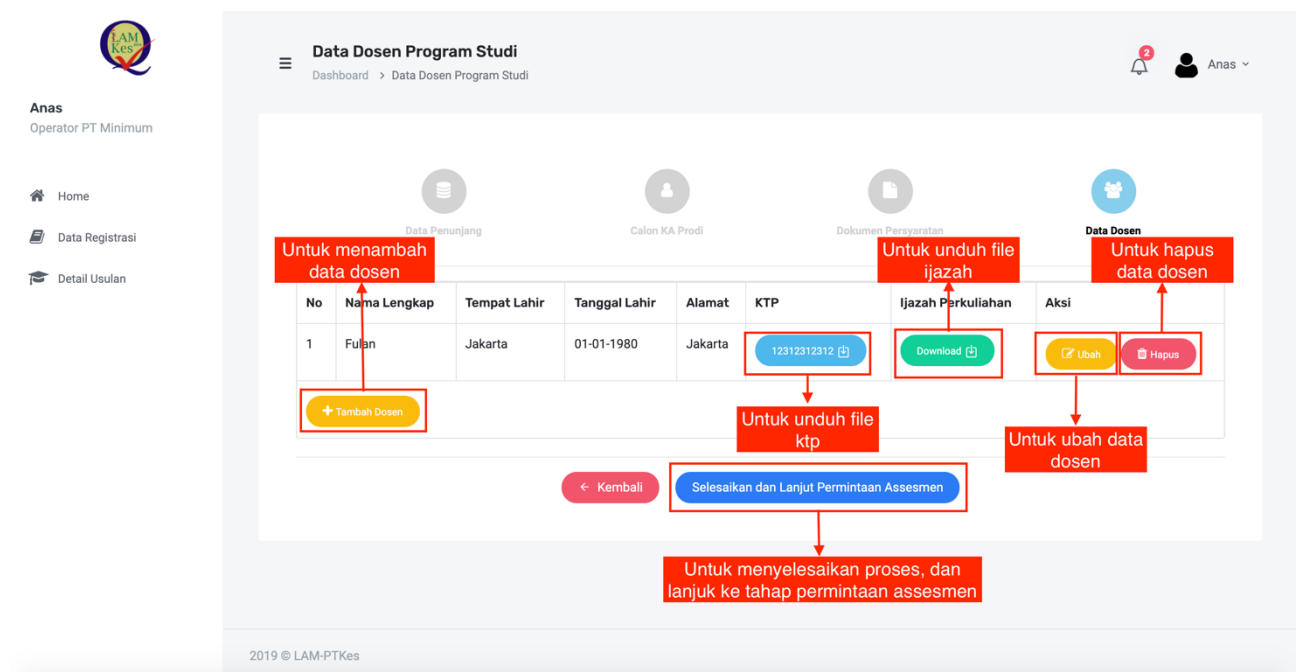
LAM Kes

Anas
Operator PT Minimum

Home
Data Registrasi
Detail Usulan

Data Dosen Program Studi
Dashboard > Data Dosen Program Studi

2
Anas

Data Penunjang
Calon KA Prodi
Dokumen Persyaratan
Data Dosen

Untuk menambah data dosen

Untuk unduh file ijazah

Untuk hapus data dosen

| No | Nama Lengkap | Tempat Lahir | Tanggal Lahir | Alamat | KTP | Ijazah Perkuliahan | Aksi |
|---|---|---|---|---|---|---|---|
| 1 | Fulan | Jakarta | 01-01-1980 | Jakarta | 12312312312 | Download | Ubah Hapus |

Tambah Dosen

Untuk unduh file ktp

Untuk ubah data dosen

← Kembali
Selesaikan dan Lanjut Permintaan Assesmen

Untuk menyelesaikan proses, dan lanjuk ke tahap permintaan assesmen

2019 © LAM-PTKes